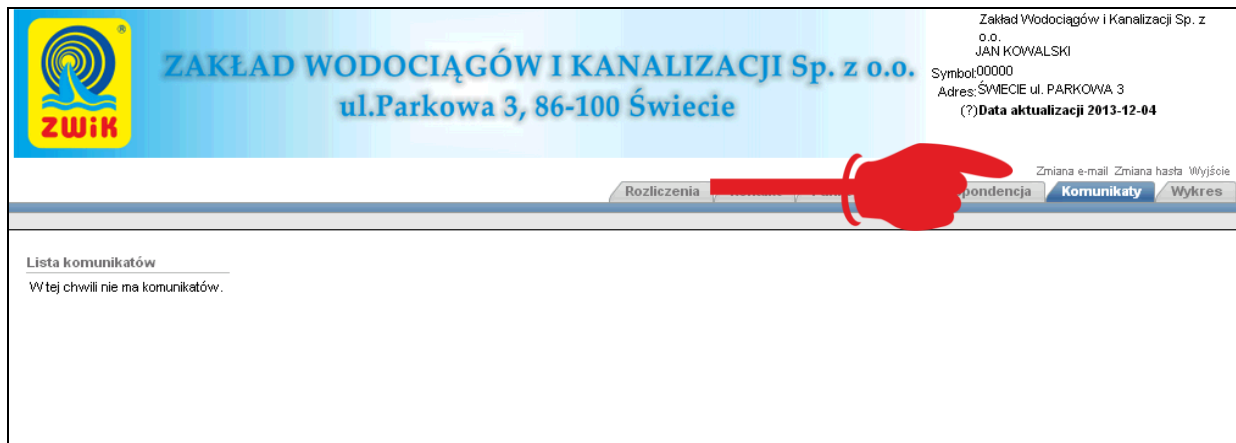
ZWiK

ZAKŁAD WODOCIĄGÓW I KANALIZACJI Sp. z o.o.
ul.Parkowa 3, 86-100 Świecie

Zakład Wodociągów i Kanalizacji Sp. z o.o.
JAN KOWALSKI
Symbol: 00000
Adres: ŚWIECIE ul. PARKOWA 3
(?) Data aktualizacji 2013-12-04

Zmiana e-mail Zmiana hasła Wyjście

Rozliczenia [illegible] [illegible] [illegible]spondencja Komunikaty Wykres

Lista komunikatów
W tej chwili nie ma komunikatów.